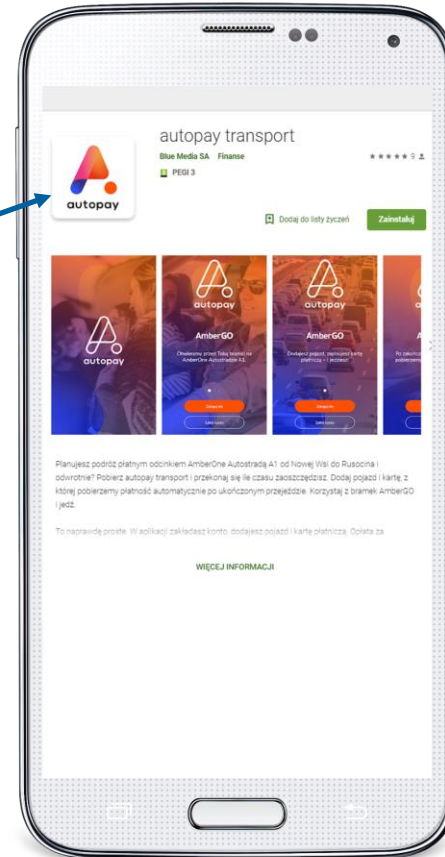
autopay

autopay transport

Blue Media SA Finanse

PEGI 3

9

Dodaj do listy życzeń

Zainstaluj

autopay

autopay

AmberGO

Otwieramy przed Tobą bramki na AmberOne Autostradzie A1

autopay

AmberGO

Dodaj pojazd, zapisz kartę płatniczą i jedź

autopay

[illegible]

Planujesz podróż płatnym odcinkiem AmberOne Autostradą A1 od Nowej Wsi do Rusocina i odwrotnie? Pobierz autopay transport i przekonaj się ile czasu zaoszczędzisz. Dodaj pojazd i kartę, z której pobierzemy płatność automatycznie po ukończonym przejeździe. Korzystaj z bramek AmberGO i jedź.

To naprawdę proste. W aplikacji zakładasz konto, dodajesz pojazd i kartę płatniczą. Dołata za

WIĘCEJ INFORMACJI